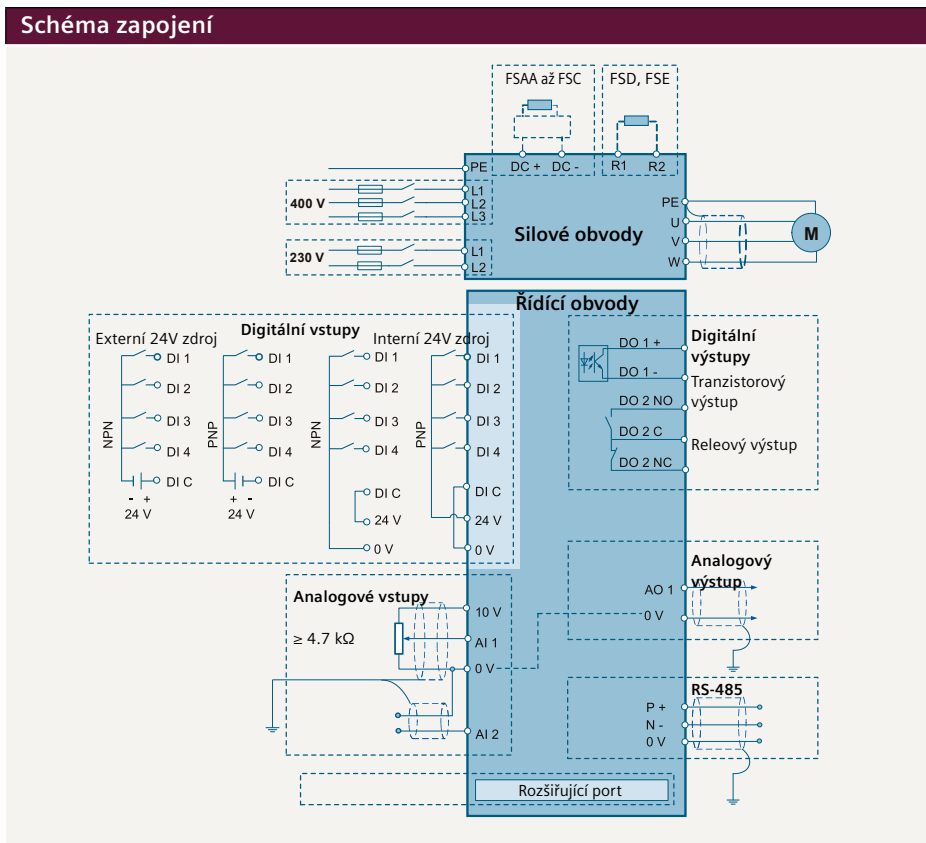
Schéma zapojení

FSAA až FSC

FSD, FSE

PE DC + DC - R1 R2

400 V L1 L2 L3

Silové obvody

PE U V W

M

230 V L1 L2

Řídící obvody

Externí 24V zdroj

Digitální vstupy

Interní 24V zdroj

NPN DI 1 DI 2 DI 3 DI 4 DI C - + 24 V

PNP DI 1 DI 2 DI 3 DI 4 DI C + - 24 V

NPN DI 1 DI 2 DI 3 DI 4 DI C 24 V 0 V

PNP DI 1 DI 2 DI 3 DI 4 DI C 24 V 0 V

DO 1 + DO 1 -

Digitální výstupy

Tranzistorový výstup

DO 2 NO DO 2 C DO 2 NC

Releový výstup

Analogové vstupy

10 V

≥ 4.7 kΩ

AI 1

0 V

AI 2

Analogový výstup

AO 1 0 V

RS-485

P + N - 0 V

Rozšiřující port